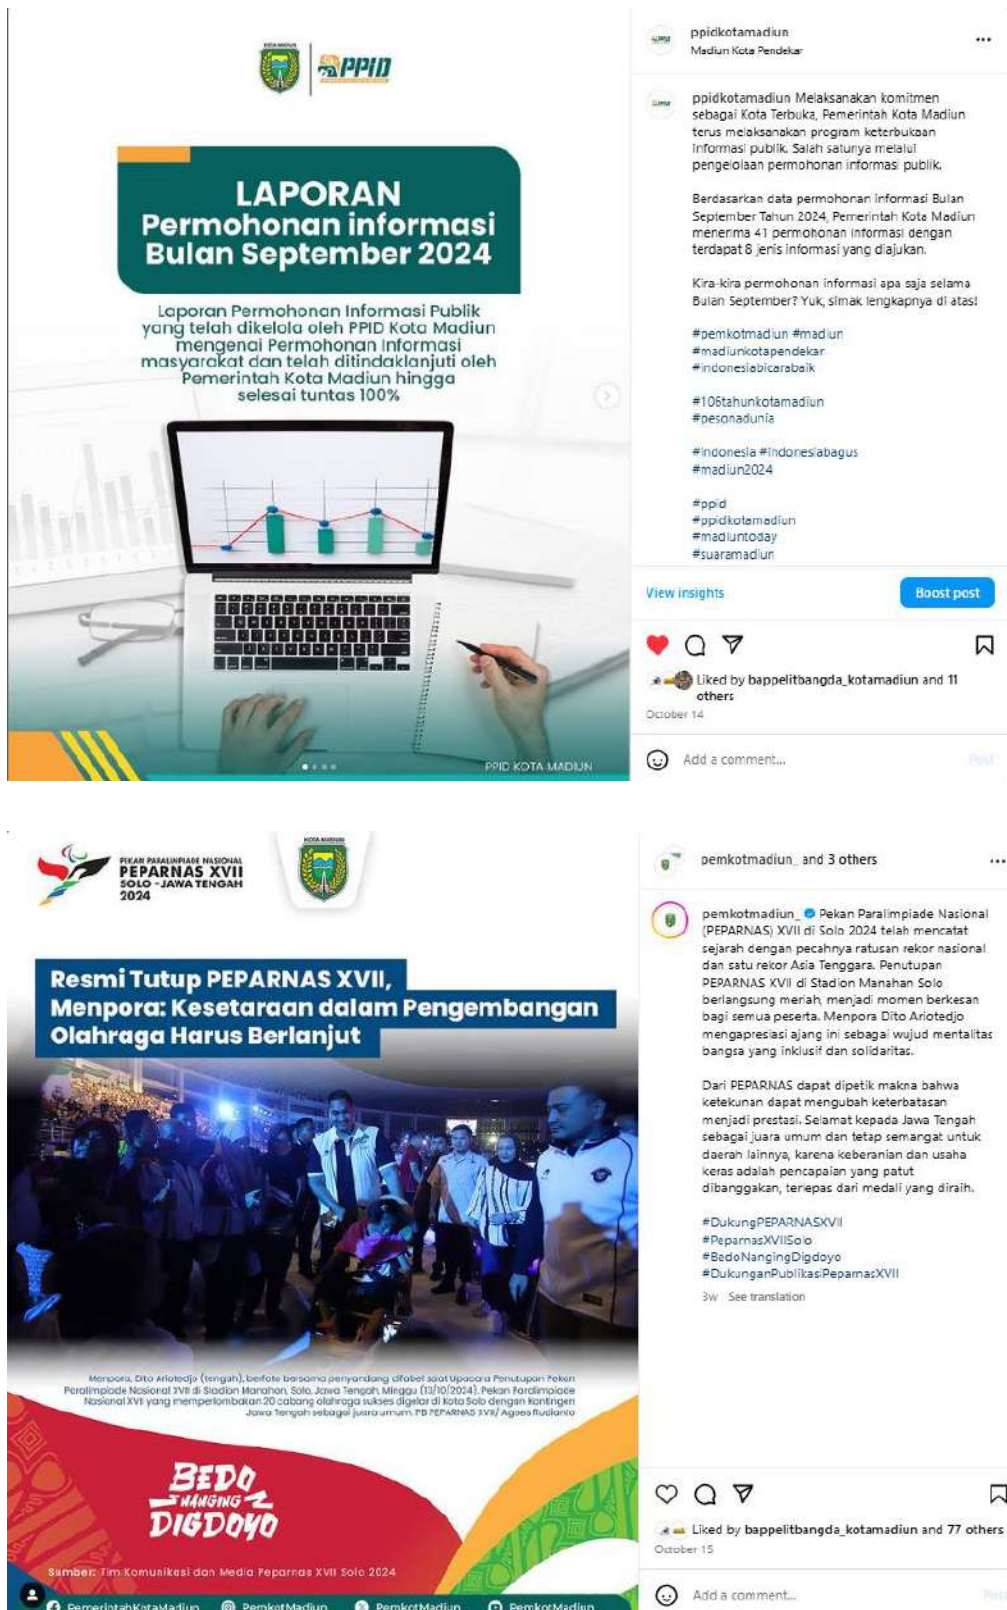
KOTA MADIUN
PPID

LAPORAN
Permohonan informasi
Bulan September 2024

Laporan Permohonan Informasi Publik yang telah dikelola oleh PPID Kota Madiun mengenai Permohonan Informasi masyarakat dan telah ditindaklanjuti oleh Pemerintah Kota Madiun hingga selesai tuntas 100%

PPID KOTA MADIUN

ppidkotamadiun
Madiun Kota Pendekar

ppidkotamadiun Melaksanakan komitmen sebagai Kota Terbuka, Pemerintah Kota Madiun terus melaksanakan program keterbukaan informasi publik. Salah satunya melalui pengelolaan permohonan informasi publik.

Berdasarkan data permohonan informasi Bulan September Tahun 2024, Pemerintah Kota Madiun menerima 41 permohonan informasi dengan terdapat 8 jenis informasi yang diajukan.

Kira-kira permohonan informasi apa saja selama Bulan September? Yuk, simak lengkapnya di atas!

#pemkotmadiun #madiun
#madiunkotapendekar
#indonesiabicarabaik

#106tahunkotamadiun
#pesonadunia

#indonesia #indonesiabagus
#madiun2024

#ppid
#ppidkotamadiun
#madiuntoday
#suaramadiun

View insights
Boost post

Liked by bappelitbangda_kotamadiun and 11 others
October 14

Add a comment...
Post

PEKAN PARALIMPIADE NASIONAL
PEPARNAS XVII
SOLO - JAWA TENGAH
2024
KOTA MADIUN

Resmi Tutup PEPARNAS XVII,
Menpora: Kesetaraan dalam Pengembangan Olahraga Harus Berlanjut

Menpora, Dito Ariotedjo (tengah), berfoto bersama penyandang difabel saat Upacara Penutupan Pekan Paralimpiade Nasional XVII di Stadion Manahan, Solo, Jawa Tengah, Minggu (13/10/2024). Pekan Paralimpiade Nasional XVII yang memperlombakan 20 cabang olahraga sukses digelar di Kota Solo dengan Kontingen Jawa Tengah sebagai juara umum. PB PEPARNAS XVII/ Agoes Rudianto

BEDO NANGING DIGDOYO

Sumber: Tim Komunikasi dan Media Peparnas XVII Solo 2024

PemerintahKotaMadiun PemkotMadiun PemkotMadiun PemkotMadiun

pemkotmadiun_ and 3 others

pemkotmadiun_ Pekan Paralimpiade Nasional (PEPARNAS) XVII di Solo 2024 telah mencatat sejarah dengan pecahnya ratusan rekor nasional dan satu rekor Asia Tenggara. Penutupan PEPARNAS XVII di Stadion Manahan Solo berlangsung meriah, menjadi momen berkesan bagi semua peserta. Menpora Dito Ariotedjo mengapresiasi ajang ini sebagai wujud mentalitas bangsa yang inklusif dan solidaritas.

Dari PEPARNAS dapat dipetik makna bahwa ketekunan dapat mengubah keterbatasan menjadi prestasi. Selamat kepada Jawa Tengah sebagai juara umum dan tetap semangat untuk daerah lainnya, karena keberanian dan usaha keras adalah pencapaian yang patut dibanggakan, terlepas dari medali yang diraih.

#DukungPEPARNASXVII
#PeparnasXVIISolo
#BedoNangingDigdoyo
#DukunganPublikasiPeparnasXVII

3w See translation

Liked by bappelitbangda_kotamadiun and 77 others
October 15

Add a comment...
Post